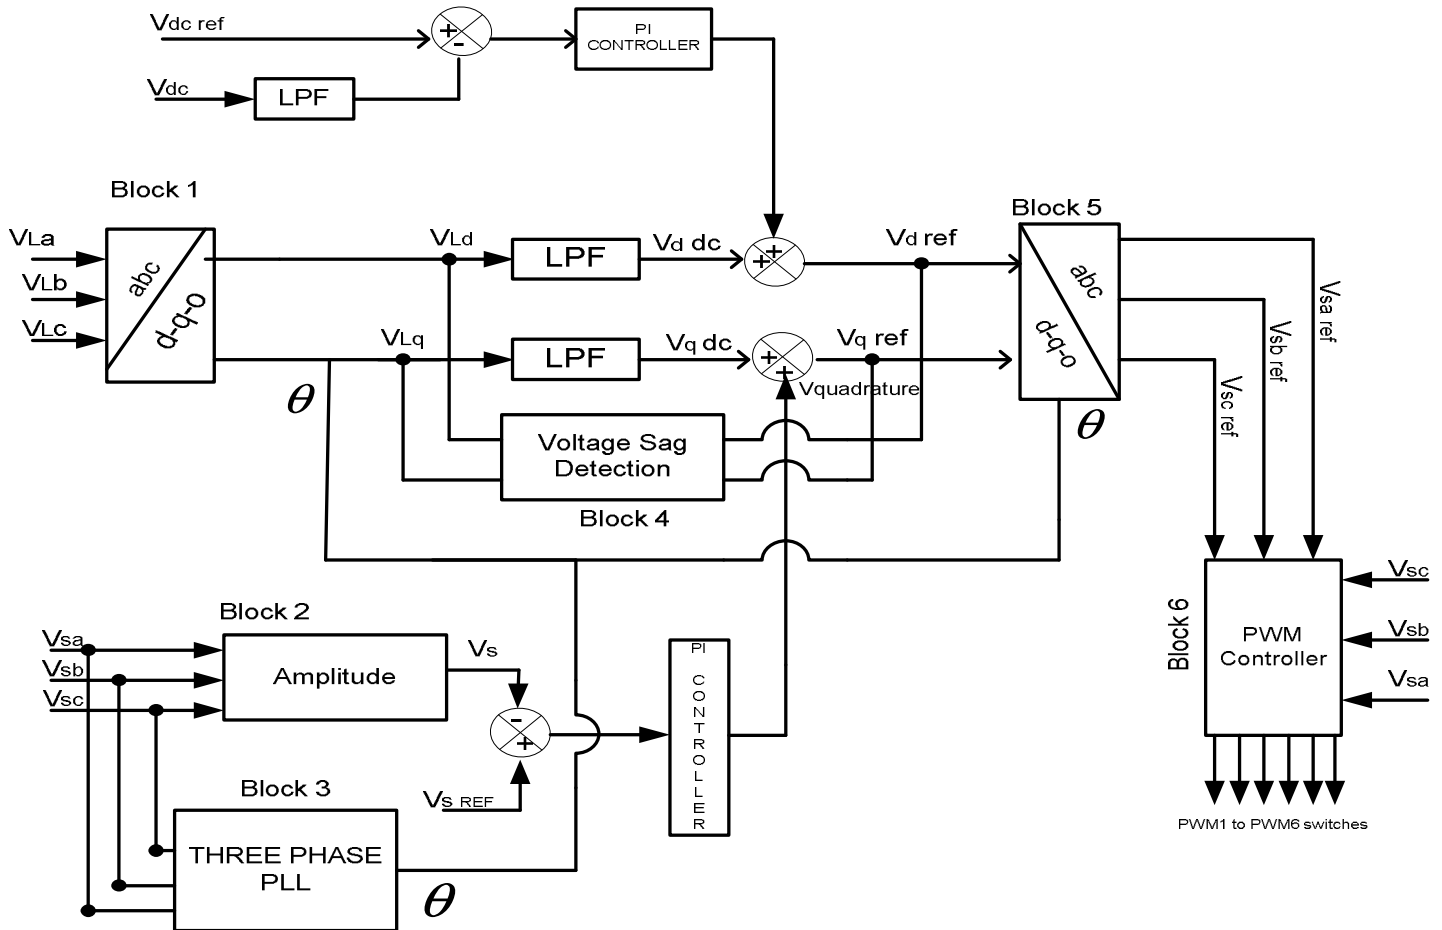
Vdc ref

+
-

PI CONTROLLER

Vdc

LPF

Block 1

VLa
VLb
VLc

abc
d-q-o

VLd

LPF

Vd dc

+
+

Vd ref

Block 5

abc
d-q-o

Vsa ref
Vsb ref
Vsc ref

VLq

LPF

Vq dc

+
+

Vq ref

Vquadrature

$\theta$

Voltage Sag Detection

Block 4

$\theta$

Block 2

Vsa
Vsb
Vsc

Amplitude

Vs

-
+

PI CONTROLLER

Vs REF

Block 3

THREE PHASE PLL

$\theta$

Block 6

PWM Controller

Vsc
Vsb
Vsa

PWM1 to PWM6 switches